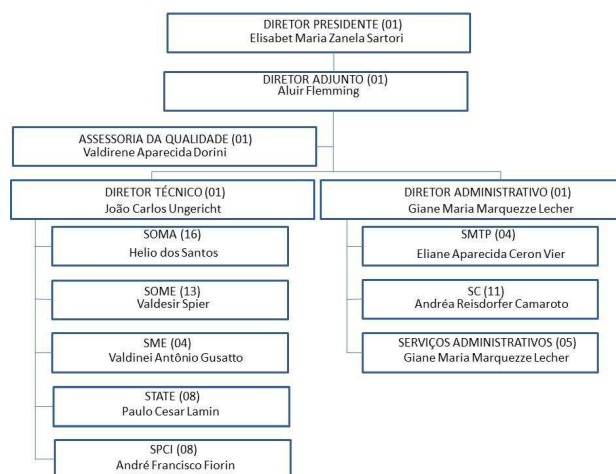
DIRETOR PRESIDENTE (01)
Elisabet Maria Zanela Sartori

DIRETOR ADJUNTO (01)
Aluir Flemming

ASSESSORIA DA QUALIDADE (01)
Valdirene Aparecida Dorini

DIRETOR TÉCNICO (01)
João Carlos Ungericht

SOMA (16)
Helio dos Santos

SOME (13)
Valdesir Spier

SME (04)
Valdinei Antônio Gusatto

STATE (08)
Paulo Cesar Lamin

SPCI (08)
André Francisco Fiorin

DIRETOR ADMINISTRATIVO (01)
Giane Maria Marquezze Lecher

SMTP (04)
Eliane Aparecida Ceron Vier

SC (11)
Andréa Reisdorfer Camaroto

SERVIÇOS ADMINISTRATIVOS (05)
Giane Maria Marquezze Lecher